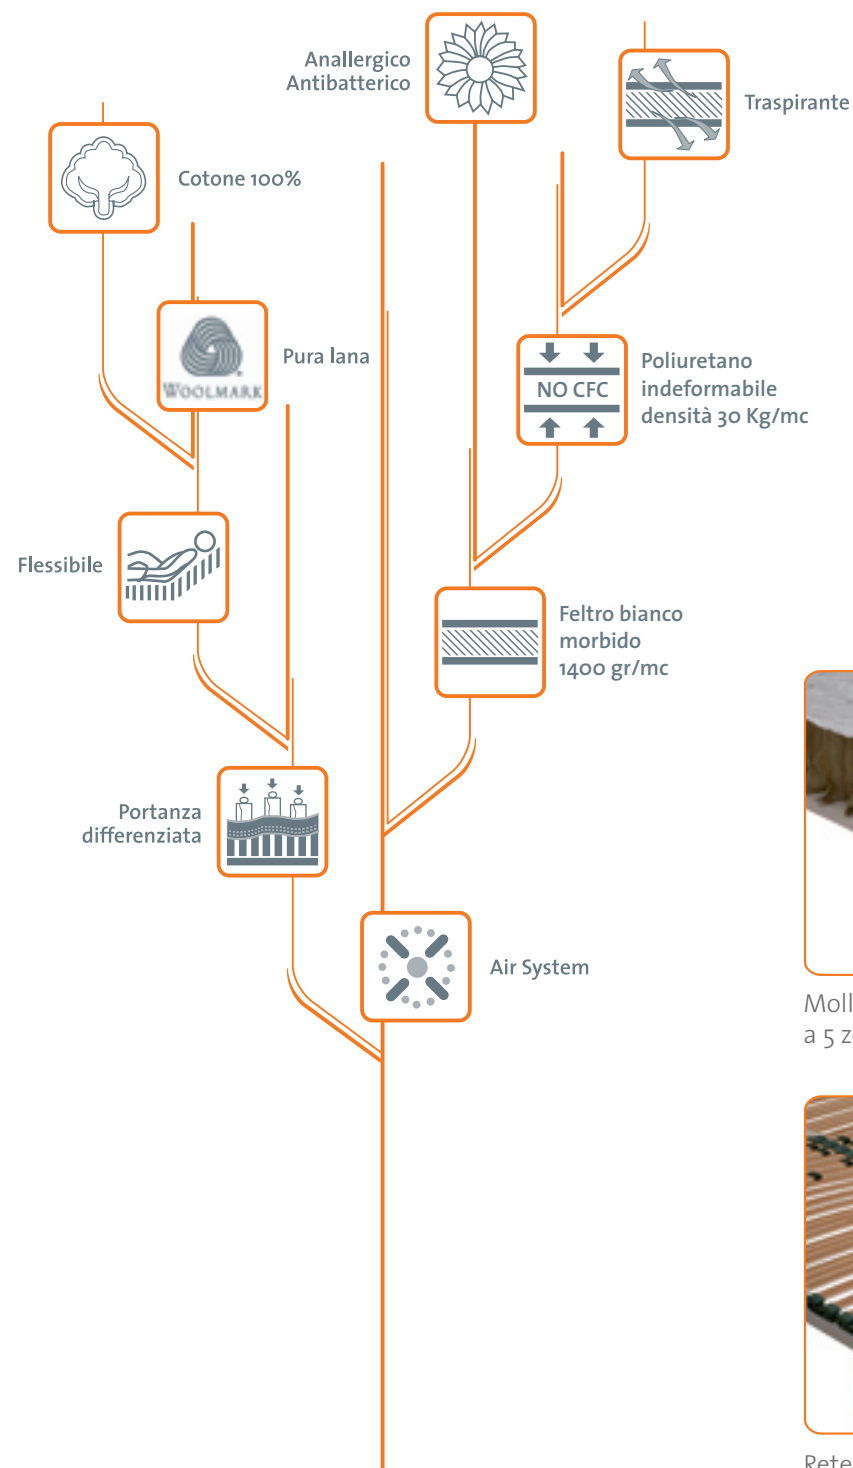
Anallergico
Antibatterico

Traspirante

Cotone 100%

Pura lana

WOOLMARK

Poliuretano indeformabile densità 30 Kg/mc

NO CFC

Flessibile

Feltro bianco morbido 1400 gr/mc

Portanza differenziata

Air System

Moll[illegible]
a 5 z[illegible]

Rete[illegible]